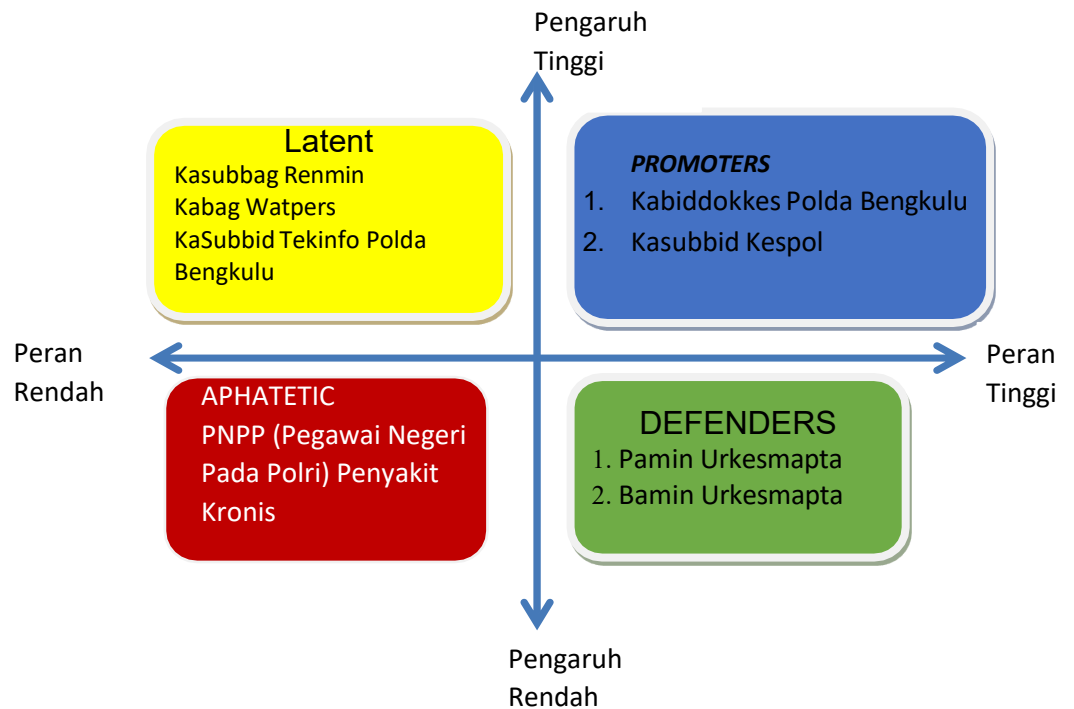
Pengaruh Tinggi

Latent
Kasubbag Renmin
Kabag Watpers
KaSubbid Tekinfo Polda Bengkulu

PROMOTERS
1. Kabiddokkes Polda Bengkulu
2. Kasubbid Kespol

Peran Rendah

Peran Tinggi

APHATETIC
PNPP (Pegawai Negeri Pada Polri) Penyakit Kronis

DEFENDERS
1. Pamin Urkesmapta
2. Bamin Urkesmapta

Pengaruh Rendah